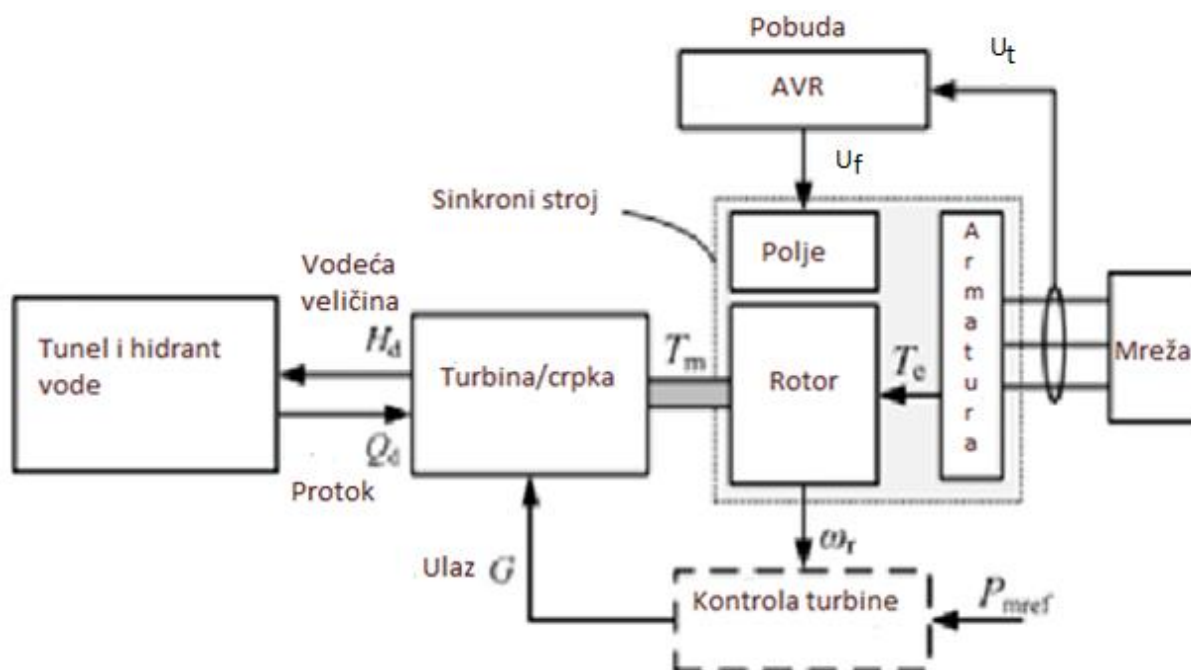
Pobuda

AVR

$U_t$

$U_f$

Sinkroni stroj

Polje

A r m a t u r a

Vodeća veličina

$H_d$

Tunel i hidrant vode

Turbina/crpka

$T_m$

Rotor

$T_e$

Mreža

$Q_d$

Protok

$\omega_r$

Ulaz $G$

Kontrola turbine

$P_{mref}$